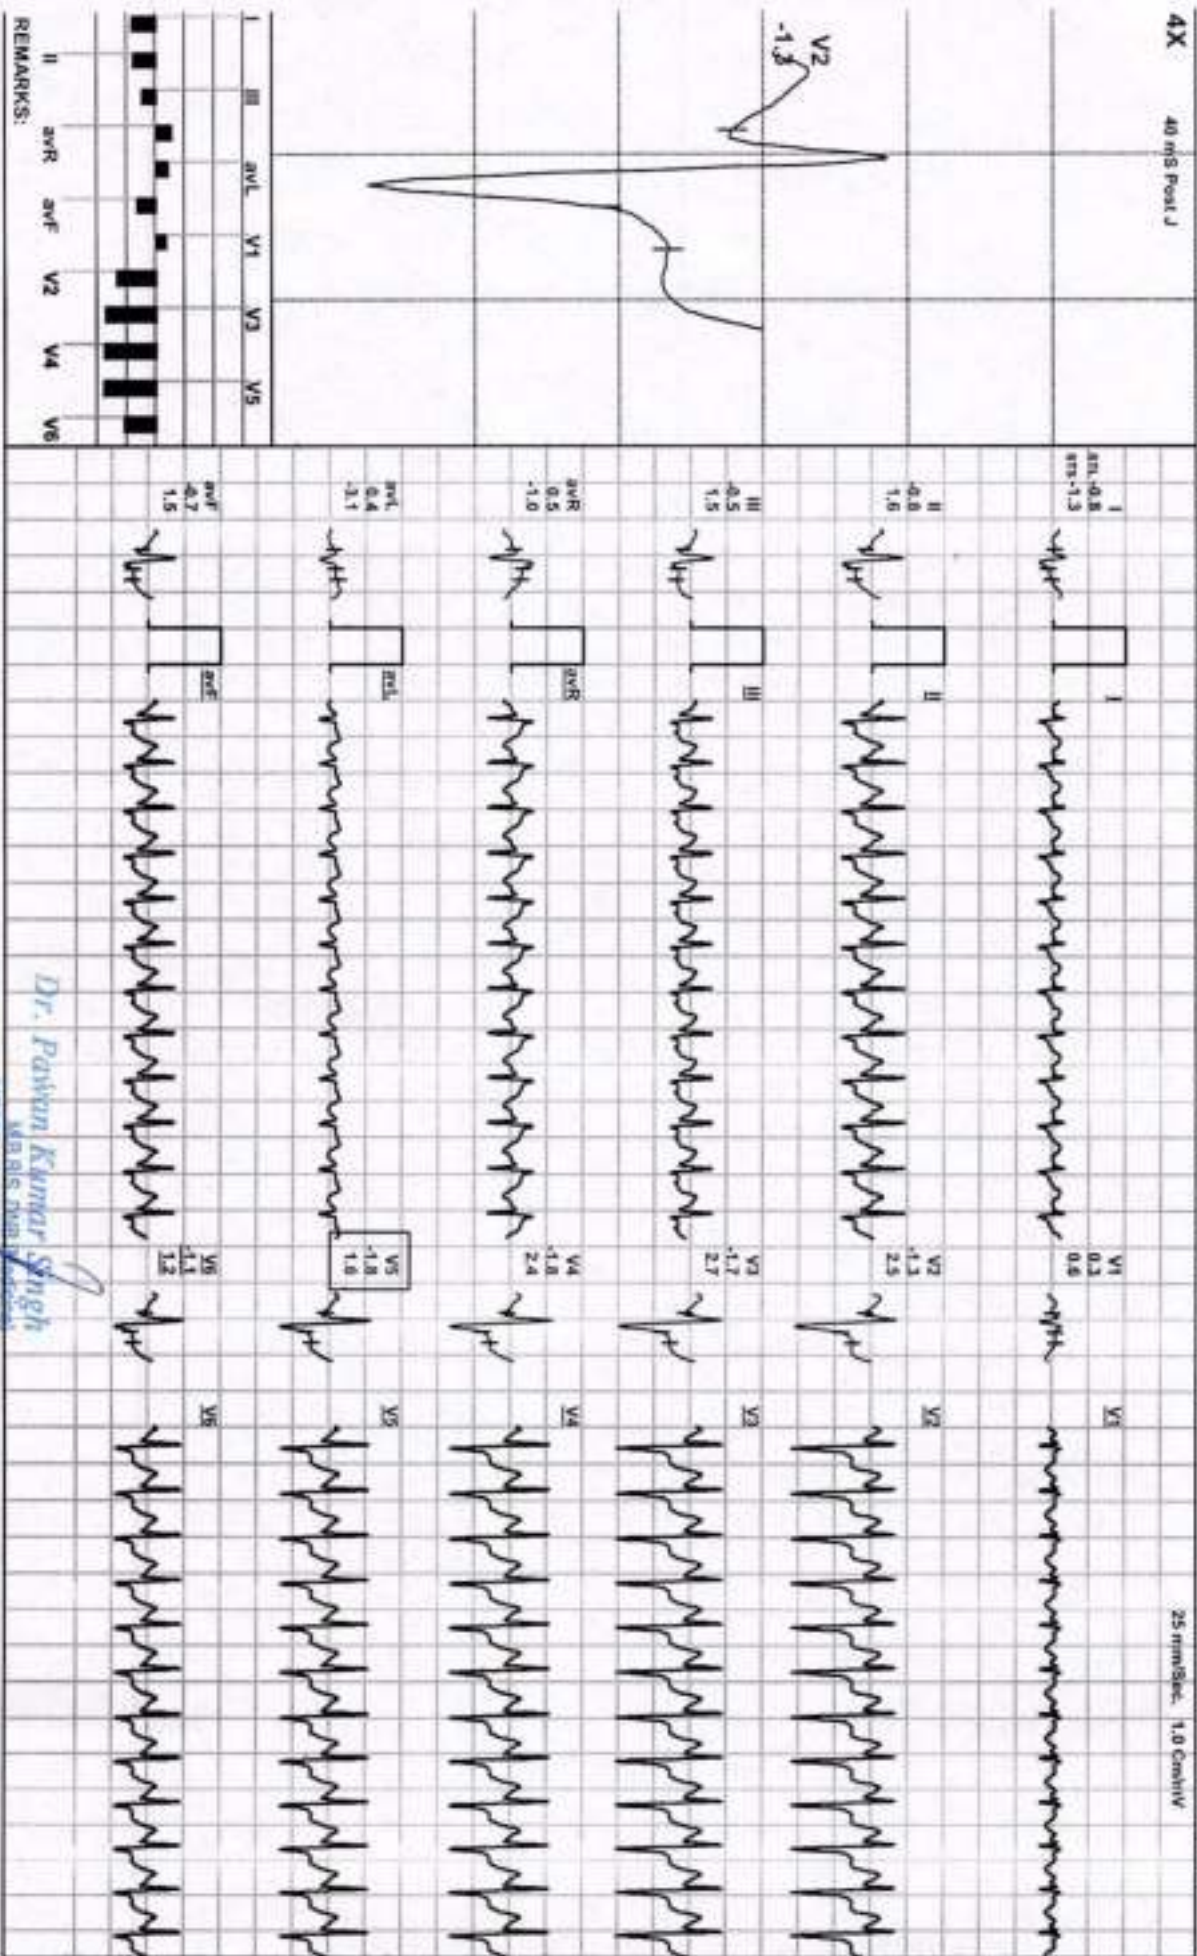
4X
40 mS Post J
V2
-1.3
I III avL V1 V3 V5
II avR avF V2 V4 V6
REMARKS:

I
sn.-0.8
sns-1.3
II
-0.8
1.6
III
-0.5
1.5
avR
0.5
-1.0
avL
0.4
-3.1
avF
-0.7
1.5

I
II
III
avR
avL
avF

V1
0.3
0.6
V2
-1.3
2.5
V3
-1.7
2.7
V4
-1.8
2.4
V5
-1.8
1.6
V6
-1.1
1.2

V1
V2
V3
V4
V5
V6

25 mm/Sec. 1.0 Cm/mV

Dr. Pawan Kumar Singh
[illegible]